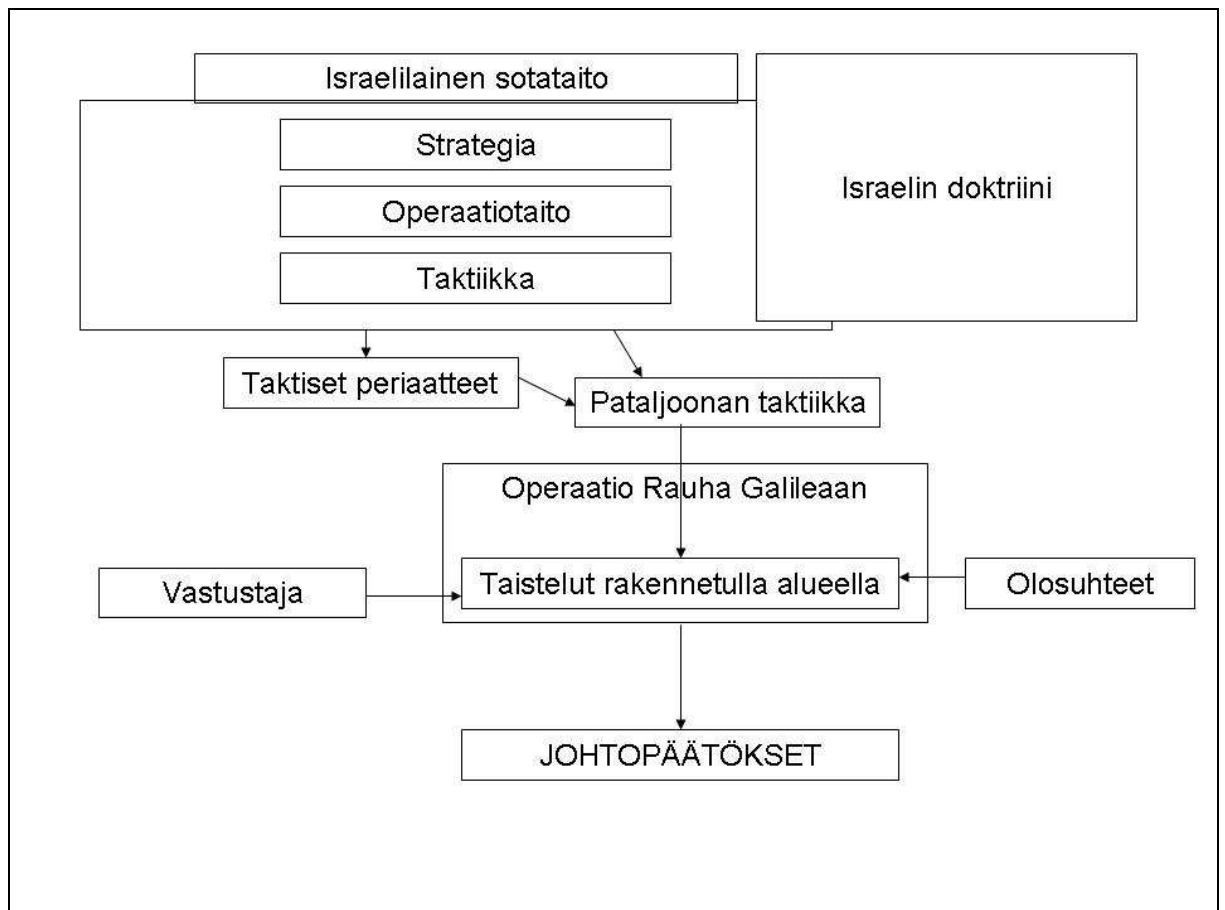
Israelilainen sotataito

Strategia

Operaatiotaito

Taktiikka

Israelin doktriini

Taktiset periaatteet

Pataljoonan taktiikka

Operaatio Rauha Galileaan

Vastustaja

Taistelut rakennetulla alueella

Olosuhteet

JOHTOPÄÄTÖKSET